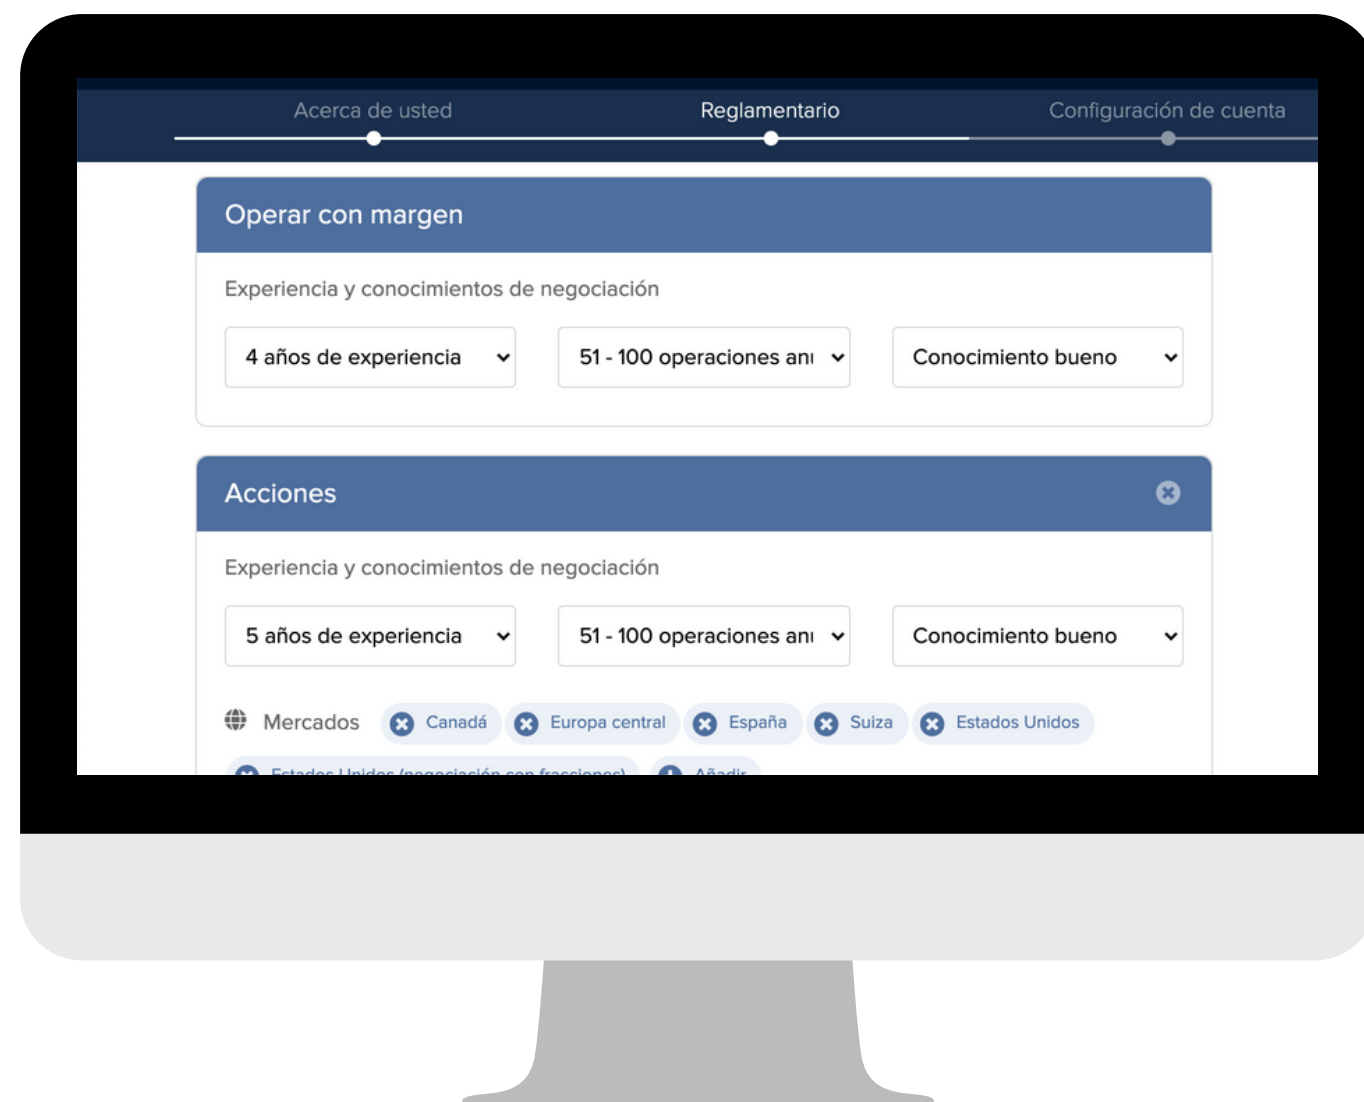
Acerca de usted
Reglamentario
Configuración de cuenta

Operar con margen

Experiencia y conocimientos de negociación

4 años de experiencia
51 - 100 operaciones anı
Conocimiento bueno

Acciones

Experiencia y conocimientos de negociación

5 años de experiencia
51 - 100 operaciones anı
Conocimiento bueno

Mercados
Canadá
Europa central
España
Suiza
Estados Unidos
Estados Unidos (negociación con fracciones)
Añadir